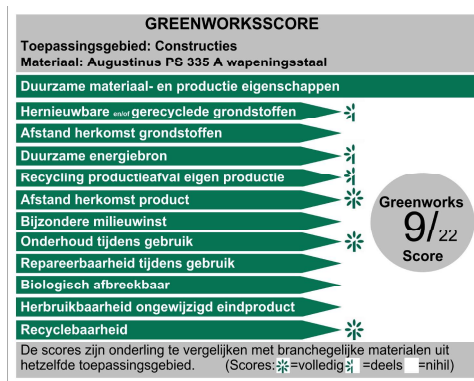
GREENWORKSSCORE

Toepassingsgebied: Constructies
Materiaal: Augustinus PG 335 A wapeningsstaal

Duurzame materiaal- en productie eigenschappen

Hernieuwbare en/of gerecyclede grondstoffen

Afstand herkomst grondstoffen

Duurzame energiebron

Recycling productieafval eigen productie

Afstand herkomst product

Bijzondere milieuwinst

Onderhoud tijdens gebruik

Repareerbaarheid tijdens gebruik

Biologisch afbreekbaar

Herbruikbaarheid ongewijzigd eindproduct

Recyclebaarheid

Greenworks
9/22
Score

De scores zijn onderling te vergelijken met branchegelijke materialen uit hetzelfde toepassingsgebied. (Scores: =volledig =deels =nihil)